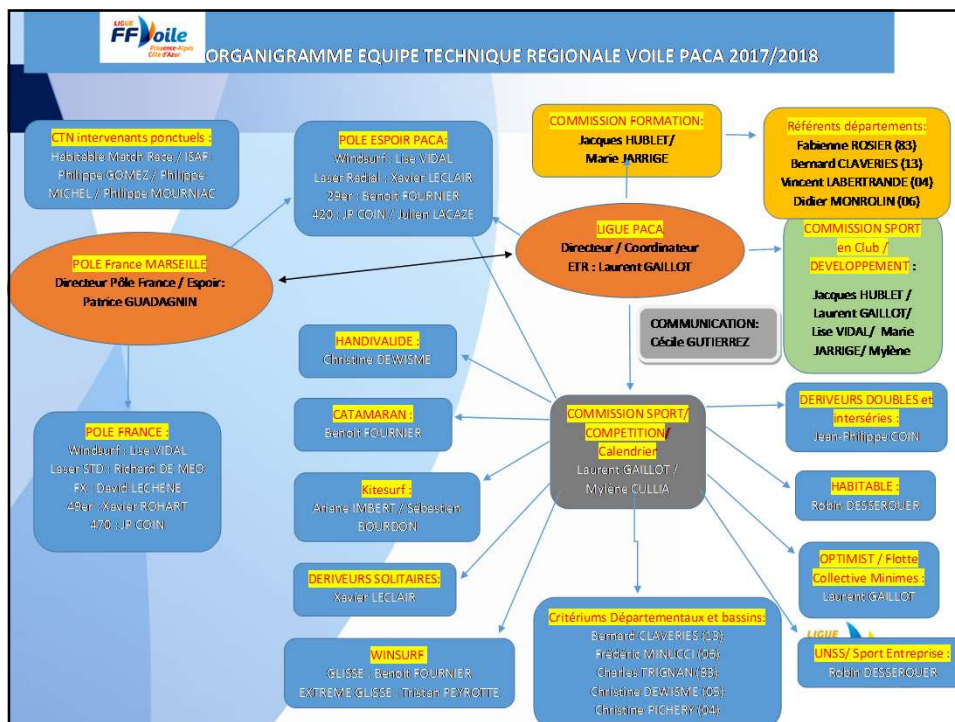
LIGUE FF Voile Provence-Alpes Côte d'Azur

ORGANIGRAMME EQUIPE TECHNIQUE REGIONALE VOILE PACA 2017/2018

CTN intervenants ponctuels :
Habitable Match Race / ISAF: Philippe GOMEZ / Philippe MICHEL / Philippe MOURNIAC

POLE ESPOIR PACA:
Windsurf : Lise VIDAL
Laser Radial : Xavier LECLAIR
29er : Benoit FOURNIER
420 : JP COIN / Julien LACAZE

COMMISSION FORMATION:
Jacques HUBLET/ Marie JARRIGE

Référents départements:
Fabienne ROSIER (83)
Bernard CLAVERIES (13)
Vincent LABERTRANDE (04)
Didier MONROLIN (06)

POLE France MARSEILLE
Directeur Pôle France / Espoir:
Patrice GUADAGNIN

LIGUE PACA
Directeur / Coordinateur
ETR : Laurent GAILLOT

COMMISSION SPORT en Club / DEVELOPPEMENT :
Jacques HUBLET / Laurent GAILLOT/ Lise VIDAL/ Marie JARRIGE/ Mylène

COMMUNICATION:
Cécile GUTIERREZ

HANDIVALIDE :
Christine DEWISME

POLE FRANCE :
Windsurf : Lise VIDAL
Laser STD : Richard DE MEO
FX : David LECHENE
49er : Xavier ROHART
470 : JP COIN

CATAMARAN :
Benoit FOURNIER

COMMISSION SPORT/ COMPETITION/ Calendrier
Laurent GAILLOT / Mylène CULLIA

DERIVEURS DOUBLES et intenséries :
Jean-Philippe COIN

Kitesurf :
Ariane IMBERT / Sébastien BOURDON

HABITABLE :
Robin DESSEROUER

OPTIMIST / Flotte Collective Minimes :
Laurent GAILLOT

DERIVEURS SOLITAIRES:
Xavier LECLAIR

Critériums Départementaux et bassins:
Bernard CLAVERIES (13)
Frédéric MINUCCI (06)
Charles TRIGNANI (83)
Christine DEWISME (05)
Christine FICHERY (04)

LIGUE

UNSS/ Sport Entreprise :
Robin DESSEROUER

WINSURF
GLISSE : Benoit FOURNIER
EXTREME GLISSE : Tristan PEYROTTE